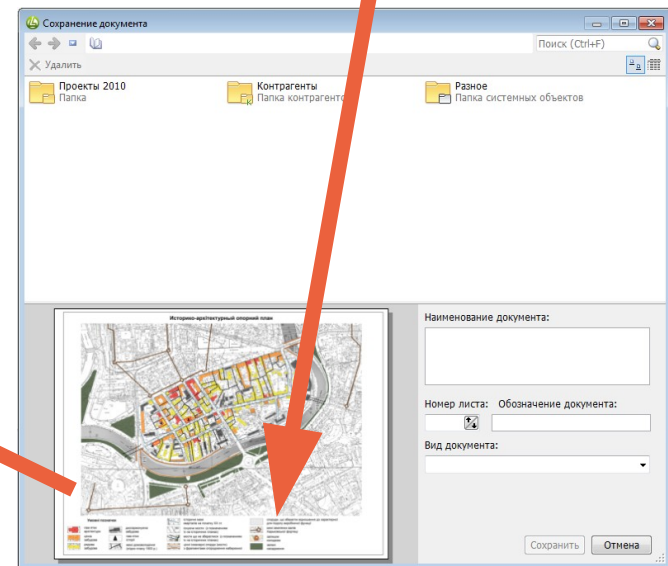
Сохранение документа

Поиск (Ctrl+F)

Удалить

Проекты 2010
Папка

Контрагенты
Папка контрагенто

Разное
Папка системных объектов

Историко-архитектурный опорный план

Наименование документа:

Номер листа:

Обозначение документа:

Вид документа:

Сохранить

Отмена